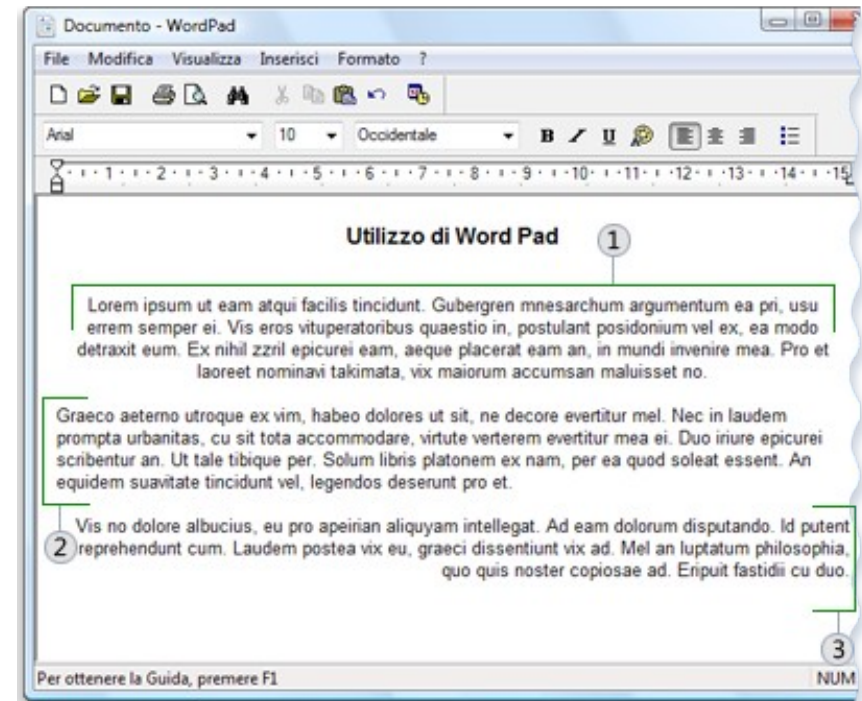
Documento - WordPad

File Modifica Visualizza Inserisci Formato ?

Arial 10 Occidentale

B / U

· 1 · 2 · 3 · 4 · 5 · 6 · 7 · 8 · 9 · 10 · 11 · 12 · 13 · 14 · 15

Utilizzo di Word Pad

1

Lorem ipsum ut eam atqui facilis tincidunt. Gubergren mnesarchum argumentum ea pri, usu errem semper ei. Vis eros vituperatoribus quaestio in, postulant posidonium vel ex, ea modo detraxit eum. Ex nihil zzril epicurei eam, aeque placerat eam an, in mundi invenire mea. Pro et laoreet nominavi takimata, vix maiorum accumsan maluisset no.

Graeco aeterno utroque ex vim, habeo dolores ut sit, ne decore evertitur mel. Nec in laudem prompta urbanitas, cu sit tota accommodare, virtute verterem evertitur mea ei. Duo iriure epicurei scribentur an. Ut tale tibique per. Solum libris platonem ex nam, per ea quod soleat essent. An equidem suavitate tincidunt vel, legendos deserunt pro et.

Vis no dolore albucius, eu pro apeirian aliquyam intellegat. Ad eam dolorum disputando. Id putent reprehendunt cum. Laudem postea vix eu, graeci dissentiunt vix ad. Mel an luptatum philosophia, quo quis noster copiosae ad. Eripuit fastidii cu duo.

2

3

Per ottenere la Guida, premere F1

NUM